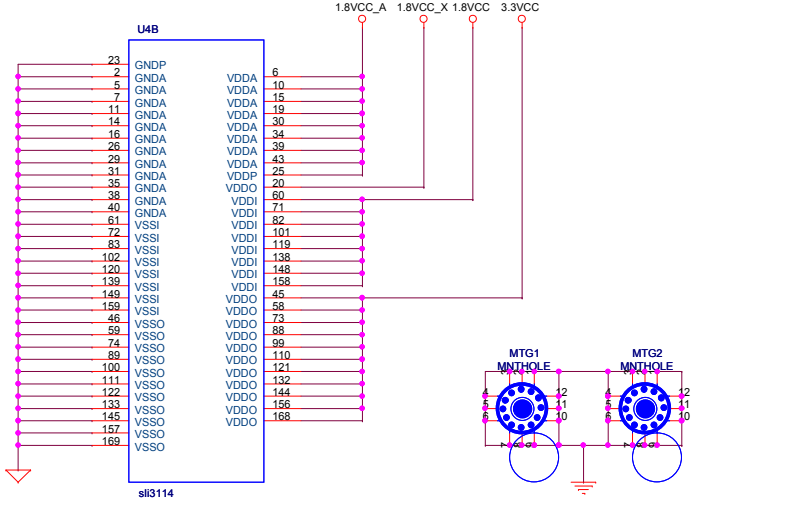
1.8VCC_A 1.8VCC_X 1.8VCC 3.3VCC

U4B

| 23 | GNDP | | |
|---|---|---|---|
| 2 | GNDA | VDDA | 6 |
| 5 | GNDA | VDDA | 10 |
| 7 | GNDA | VDDA | 15 |
| 11 | GNDA | VDDA | 19 |
| 14 | GNDA | VDDA | 30 |
| 16 | GNDA | VDDA | 34 |
| 26 | GNDA | VDDA | 39 |
| 29 | GNDA | VDDA | 43 |
| 31 | GNDA | VDDP | 25 |
| 35 | GNDA | VDDO | 20 |
| 38 | GNDA | VDDI | 60 |
| 40 | GNDA | VDDI | 71 |
| 61 | VSSI | VDDI | 82 |
| 72 | VSSI | VDDI | 101 |
| 83 | VSSI | VDDI | 119 |
| 102 | VSSI | VDDI | 138 |
| 120 | VSSI | VDDI | 148 |
| 139 | VSSI | VDDI | 158 |
| 149 | VSSI | VDDO | 45 |
| 159 | VSSI | VDDO | 58 |
| 46 | VSSO | VDDO | 73 |
| 59 | VSSO | VDDO | 88 |
| 74 | VSSO | VDDO | 99 |
| 89 | VSSO | VDDO | 110 |
| 100 | VSSO | VDDO | 121 |
| 111 | VSSO | VDDO | 132 |
| 122 | VSSO | VDDO | 144 |
| 133 | VSSO | VDDO | 156 |
| 145 | VSSO | VDDO | 168 |
| 157 | VSSO | | |
| 169 | VSSO | | |

sli3114

MTG1
MNTHOLE
4 5 6 12 11 10

MTG2
MNTHOLE
4 5 6 12 11 10